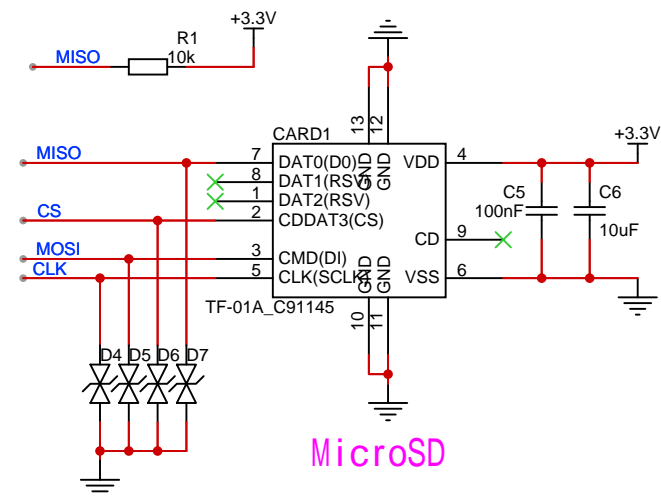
+3.3V
R1
MISO
10k
CARD1
13
12
+3.3V
MISO
7
DAT0(D0)
GND
GND
VDD
4
8
DAT1(RSV)
C5
C6
1
DAT2(RSV)
CS
2
CDDAT3(CS)
100nF
10uF
CD
9
MOSI
3
CMD(DI)
CLK
5
CLK(SCLK)
GND
GND
VSS
6
TF-01A_C91145
10
11
D4
D5
D6
D7
MicroSD